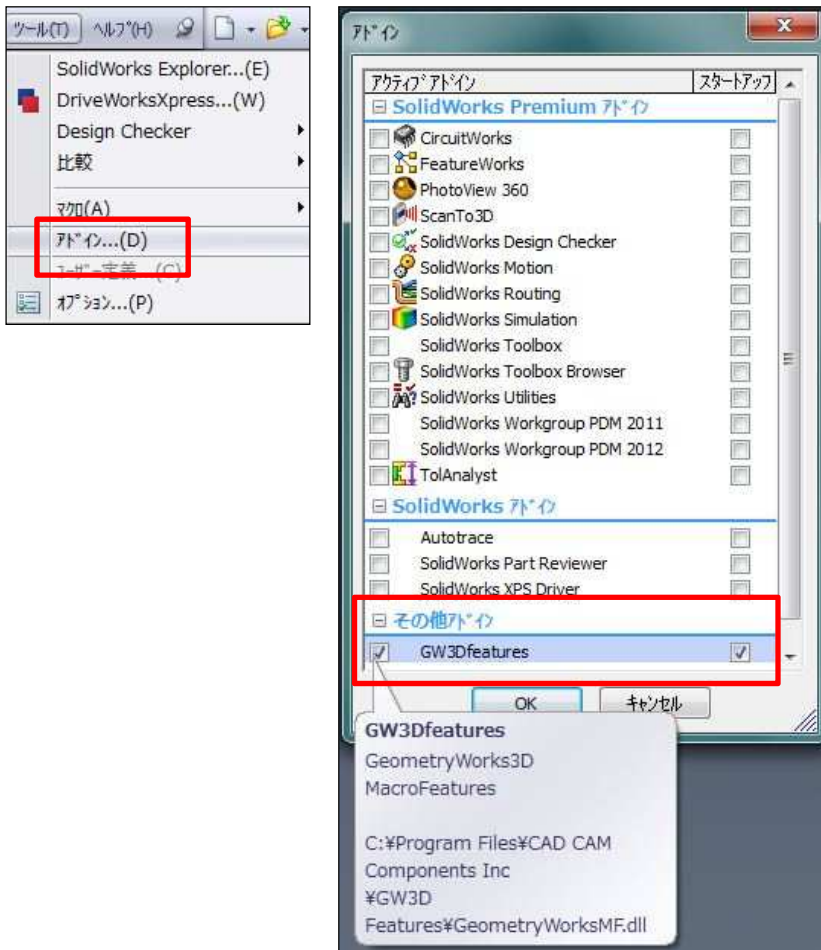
ツール(T) ヘルプ(H)

SolidWorks Explorer...(E)
DriveWorksXpress...(W)
Design Checker
比較
マクロ(A)
アドイン...(D)
ユーザー定義...(C)
オプション...(P)

アドイン

x

アクティブアドイン
スタートアップ

SolidWorks Premium アドイン
CircuitWorks
FeatureWorks
PhotoView 360
ScanTo3D
SolidWorks Design Checker
SolidWorks Motion
SolidWorks Routing
SolidWorks Simulation
SolidWorks Toolbox
SolidWorks Toolbox Browser
SolidWorks Utilities
SolidWorks Workgroup PDM 2011
SolidWorks Workgroup PDM 2012
TolAnalyst

SolidWorks アドイン
Autotrace
SolidWorks Part Reviewer
SolidWorks XPS Driver

その他アドイン
GW3Dfeatures

OK
キャンセル

GW3Dfeatures
GeometryWorks3D
MacroFeatures

C:¥Program Files¥CAD CAM Components Inc ¥GW3D Features¥GeometryWorksMF.dll